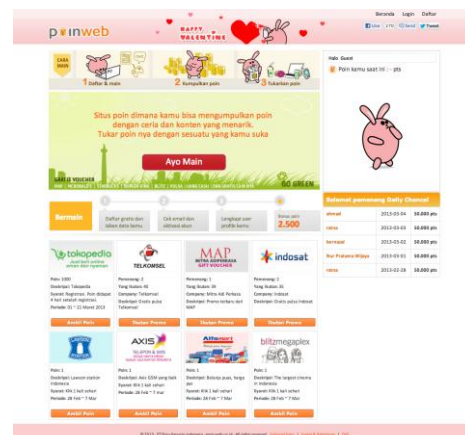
poinweb

HAPPY VALENTINE

Beranda Login Daftar

CARA MAIN

1 Daftar & main

2 Kumpulkan poin

3 Tukarkan poin

Halo Guest

Poin kamu saat ini : - pts

Situs poin dimana kamu bisa mengumpulkan poin dengan ceria dan konten yang menarik.
Tukar poin nya dengan sesuatu yang kamu suka

Ayo Main

GO GREEN

Bermain

Daftar gratis dan dilam dalam satu

Cek email dan aktivasi akun

Lengkapi user profile kamu

Bonus poin 2.500

Selamat pemenang Daily Chance!

| ahmad | 2013-03-04 | 10.000 pts |
|---|---|---|
| ratna | 2013-03-03 | 10.000 pts |
| bernard | 2013-03-02 | 10.000 pts |
| Rur Pratama Wijaya | 2013-03-01 | 10.000 pts |
| ratna | 2013-02-28 | 10.000 pts |

tokopedia

TELKOMSEL

MAP

indosat

Poin 1000
Deskripsi: Tokopedia
Syarat: Registrasi. Poin didapat 4 hari setelah registrasi.
Periode: 01 ~ 22 Maret 2013

Pemenang: 3
Yang Sudah: 40
Company: Telkomsel
Deskripsi: Gratis pulsa Telkomsel

Pemenang: 3
Yang Sudah: 39
Company: Mitra Adi Perkasa
Deskripsi: Gratis voucher MAP

Pemenang: 3
Yang Sudah: 31
Company: Indosat
Deskripsi: Gratis pulsa Indosat

Ambil Poin

Dapatan Promo

Dapatan Promo

Dapatan Promo

AXIS

Alfamart

blitzmegaplex

Poin 1
Deskripsi: Lawson station indonesia
Syarat: Klik 1 kali sehari
Periode: 28 Feb ~ 7 Mar

Poin 1
Deskripsi: Axis GSM yang baik
Syarat: Klik 1 kali sehari
Periode: 28 Feb ~ 7 Mar

Poin 1
Deskripsi: Belanja puas, harga pas
Syarat: Klik 1 kali sehari
Periode: 28 Feb ~ 7 Mar

Poin 1
Deskripsi: The largest cinema in Indonesia
Syarat: Klik 1 kali sehari
Periode: 28 Feb ~ 7 Mar

Ambil Poin

Ambil Poin

Ambil Poin

Ambil Poin

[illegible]